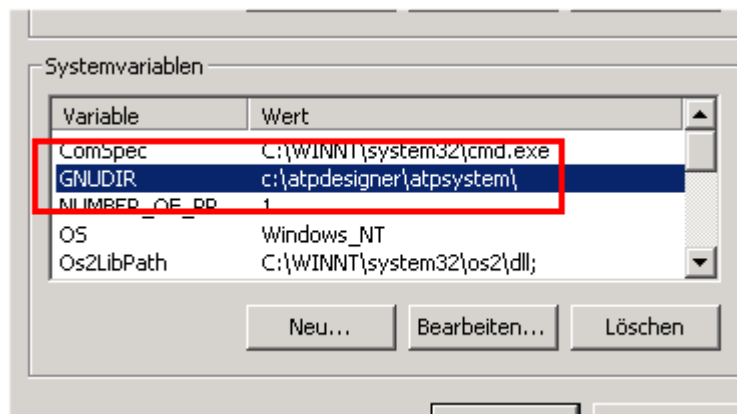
Systemvariablen

| Variable | Wert |
|---|---|
| ComSpec | C:\WINNT\system32\cmd.exe |
| GNUDIR | c:\atpdesigner\atpsystem\ |
| NUMBER_OF_PR... | 1 |
| OS | Windows_NT |
| Os2LibPath | C:\WINNT\system32\os2\dll; |

Neu... Bearbeiten... Löschen